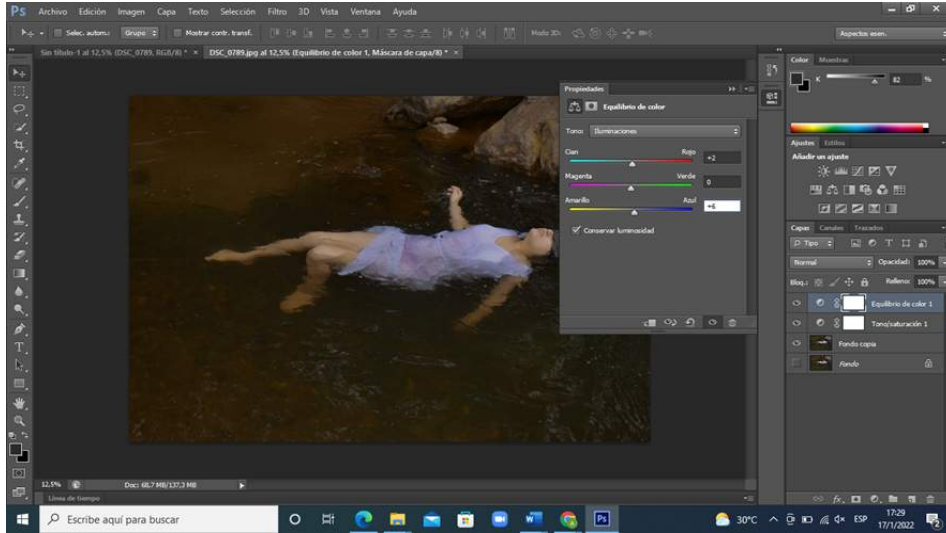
Ps Archivo Edición Imagen Capa Texto Selección Filtro 3D Vista Ventana Ayuda

Selec. autom.: Grupo Mostrar contr. transf. Modo 3D: Aspectos esen.

Sin título-1 al 12,5% (DSC_0789, RGB/8) * × DSC_0789.jpg al 12,5% (Equilibrio de color 1, Máscara de capa/8) * ×

Propiedades
Equilibrio de color
Tono: Iluminaciones
Cian Rojo +2
Magenta Verde 0
Amarillo Azul +4
Conservar luminosidad

Color Muestras
K 82 %

Ajustes Estilos
Añadir un ajuste

Capas Canales Trazados
Tipo
Normal Opacidad: 100%
Bloq.: Relleno: 100%
Equilibrio de color 1
Tono/saturación 1
Fondo copia
Fondo

12,5% Doc: 68,7 MB/137,3 MB
Línea de tiempo

Escribe aquí para buscar
30°C ESP 17:29 17/1/2022